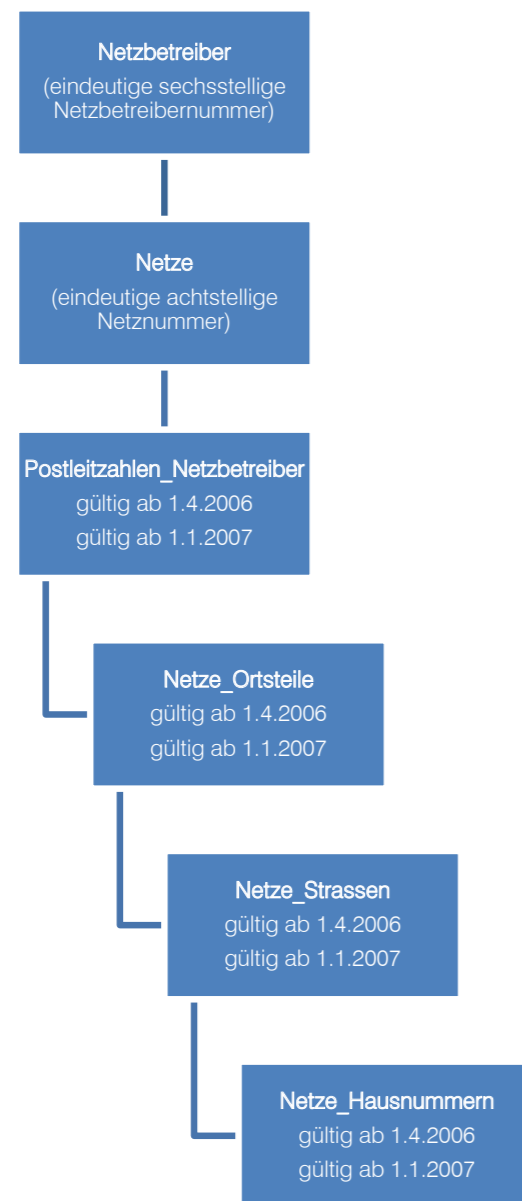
Netzbetreiber
(eindeutige sechsstellige Netzbetreibernummer)

Netze
(eindeutige achtstellige Netznummer)

Postleitzahlen_Netzbetreiber
gültig ab 1.4.2006
gültig ab 1.1.2007

Netze_Ortsteile
gültig ab 1.4.2006
gültig ab 1.1.2007

Netze_Strassen
gültig ab 1.4.2006
gültig ab 1.1.2007

Netze_Hausnummern
gültig ab 1.4.2006
gültig ab 1.1.2007